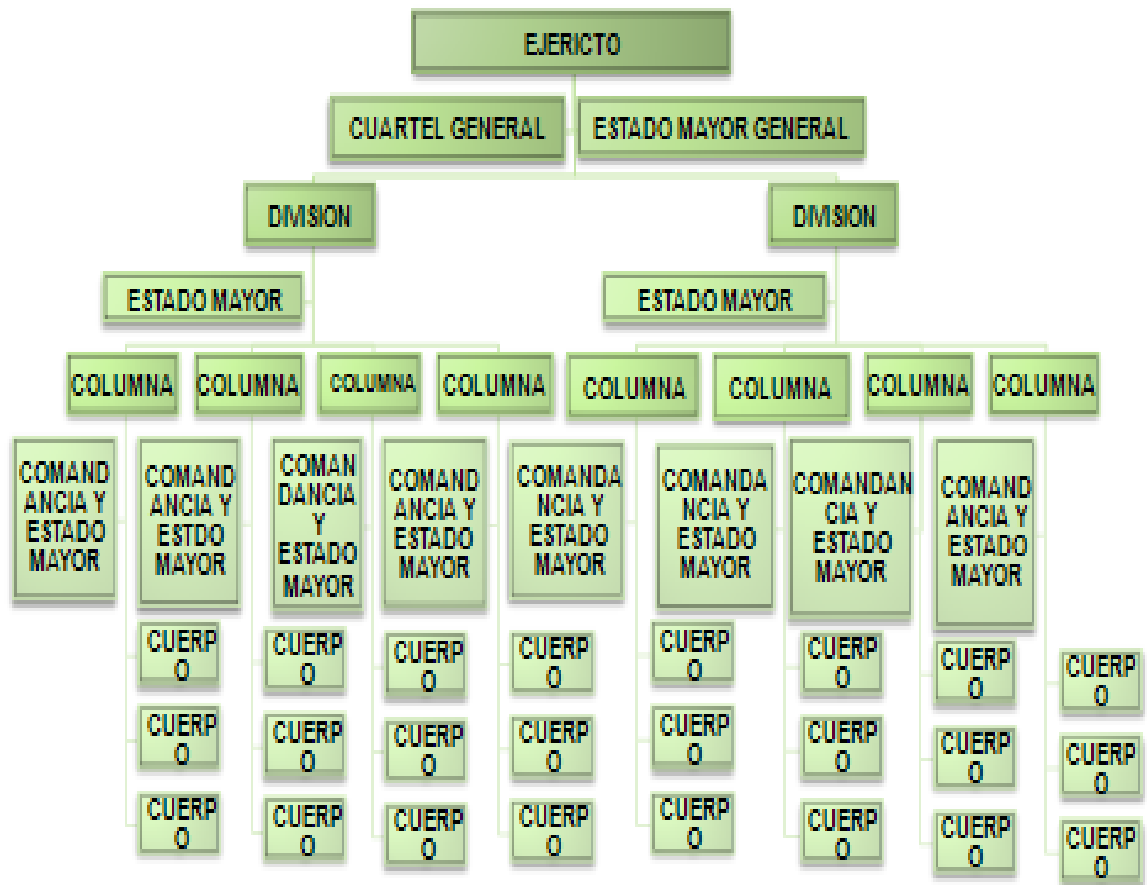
EJERICTO

CUARTEL GENERAL

ESTADO MAYOR GENERAL

DIVISION

DIVISION

ESTADO MAYOR

ESTADO MAYOR

COLUMNA

COLUMNA

COLUMNA

COLUMNA

COLUMNA

COLUMNA

COLUMNA

COLUMNA

COMANDANCIA Y ESTADO MAYOR

COMANDANCIA Y ESTDO MAYOR

COMANDANCIA Y ESTADO MAYOR

COMANDANCIA Y ESTADO MAYOR

COMANDANCIA Y ESTADO MAYOR

COMANDANCIA Y ESTADO MAYOR

COMANDANCIA Y ESTADO MAYOR

COMANDANCIA Y ESTADO MAYOR

CUERPO

CUERPO

CUERPO

CUERPO

CUERPO

CUERPO

CUERPO

CUERPO

CUERPO

CUERPO

CUERPO

CUERPO

CUERPO

CUERPO

CUERPO

CUERPO

CUERPO

CUERPO

CUERPO

CUERPO

CUERPO

CUERPO

CUERPO

CUERPO